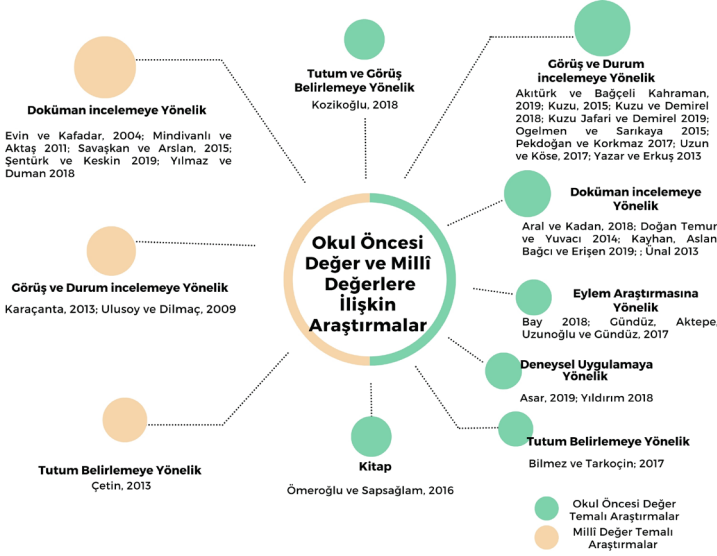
Okul Öncesi Değer ve Millî Değerlere İlişkin Araştırmalar

Doküman incelemeye Yönelik

Evin ve Kafadar, 2004; Mindivanlı ve Aktaş 2011; Savaşkan ve Arslan, 2015; Şentürk ve Keskin 2019; Yılmaz ve Duman 2018

Tutum ve Görüş Belirlemeye Yönelik

Kozikoğlu, 2018

Görüş ve Durum incelemeye Yönelik

Akıtürk ve Bağçeli Kahraman, 2019; Kuzu, 2015; Kuzu ve Demirel 2018; Kuzu Jafari ve Demirel 2019; Ogelmen ve Sarıkaya 2015; Pekdoğan ve Korkmaz 2017; Uzun ve Köse, 2017; Yazar ve Erkuş 2013

Doküman incelemeye Yönelik

Aral ve Kadan, 2018; Doğan Temur ve Yuvacı 2014; Kayhan, Aslan Bağcı ve Erişen 2019; ; Ünal 2013

Görüş ve Durum incelemeye Yönelik

Karaçanta, 2013; Ulusoy ve Dilmaç, 2009

Eylem Araştırmasına Yönelik

Bay 2018; Gündüz, Aktepe, Uzunoğlu ve Gündüz, 2017

Deneysel Uygulamaya Yönelik

Asar, 2019; Yıldırım 2018

Tutum Belirlemeye Yönelik

Bilmez ve Tarkoçin; 2017

Tutum Belirlemeye Yönelik

Çetin, 2013

Kitap

Ömeroğlu ve Sapsağlam, 2016

Okul Öncesi Değer Temalı Araştırmalar

Millî Değer Temalı Araştırmalar